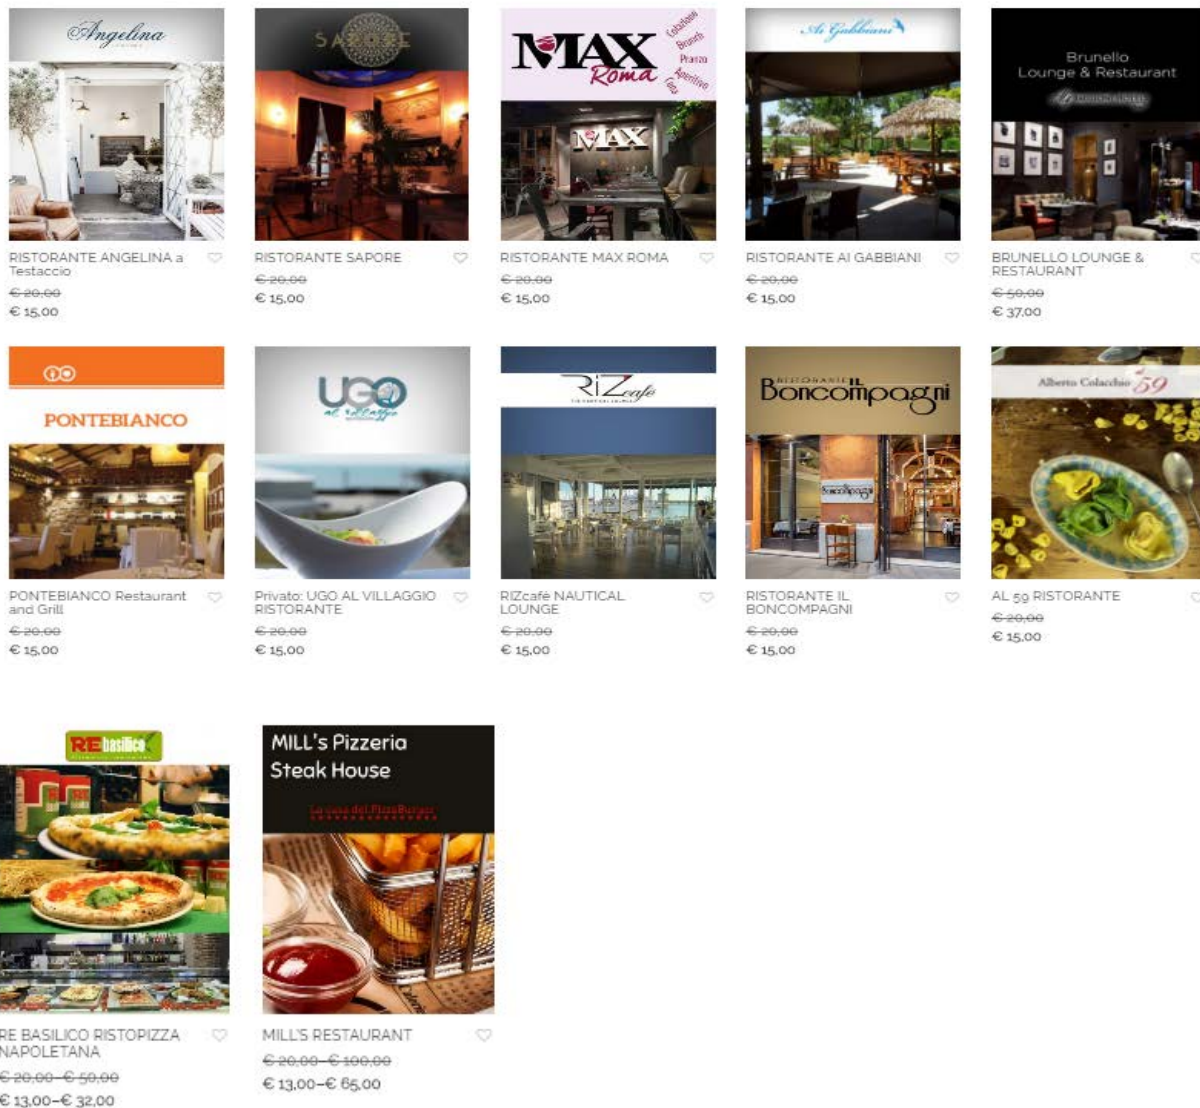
Angelina

RISTORANTE ANGELINA a Testaccio

~~€ 20,00~~
€ 15,00

SAPORE

RISTORANTE SAPORE

~~€ 20,00~~
€ 15,00

MAX Roma

Colazione Brunch Pranzo Aperitivo Cena

MAX

RISTORANTE MAX ROMA

~~€ 20,00~~
€ 15,00

Ai Gabbiani

RISTORANTE AI GABBIANI

~~€ 20,00~~
€ 15,00

Brunello Lounge & Restaurant

BRUNELLO LOUNGE & RESTAURANT

~~€ 50,00~~
€ 37,00

PONTEBIANCO

PONTEBIANCO Restaurant and Grill

~~€ 20,00~~
€ 15,00

UGO al villaggio

Privato: UGO AL VILLAGGIO RISTORANTE

~~€ 20,00~~
€ 15,00

RiZcafé

RIZcafé NAUTICAL LOUNGE

~~€ 20,00~~
€ 15,00

RISTORANTE il Boncompagni

RISTORANTE IL BONCOMPAGNI

~~€ 20,00~~
€ 15,00

Alberto Colacchio 59

AL 59 RISTORANTE

~~€ 20,00~~
€ 15,00

RE basilico

RE BASILICO RISTOPIZZA NAPOLETANA

~~€ 20,00–€ 50,00~~
€ 13,00–€ 32,00

MILL's Pizzeria Steak House

La casa del PizzaBurger

MILL'S RESTAURANT

~~€ 20,00–€ 100,00~~
€ 13,00–€ 65,00